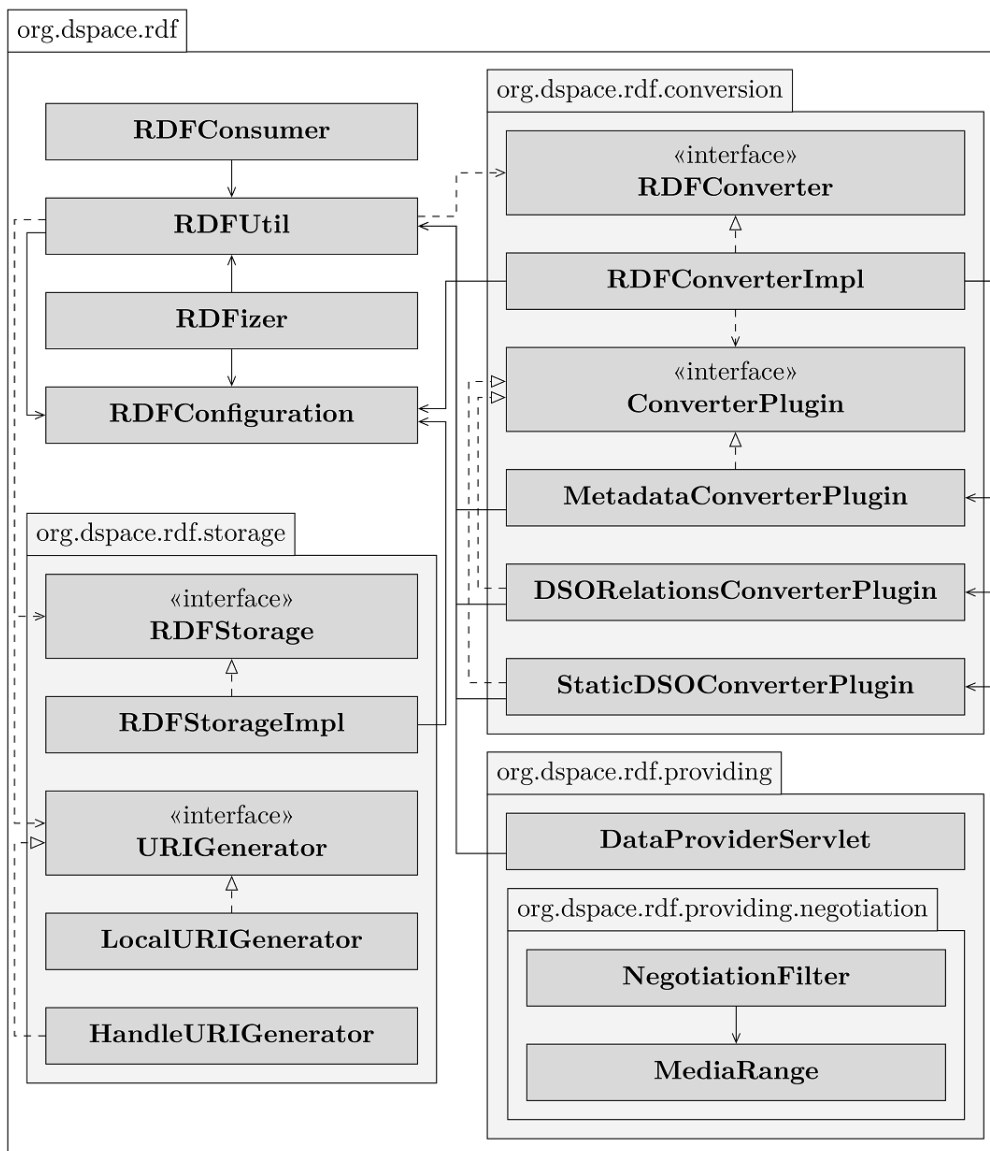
org.dspace.rdf

RDFConsumer

RDFUtil

RDFizer

RDFConfiguration

org.dspace.rdf.storage

«interface»
RDFStorage

RDFStorageImpl

«interface»
URIGenerator

LocalURIGenerator

HandleURIGenerator

org.dspace.rdf.conversion

«interface»
RDFConverter

RDFConverterImpl

«interface»
ConverterPlugin

MetadataConverterPlugin

DSORelationsConverterPlugin

StaticDSOConverterPlugin

org.dspace.rdf.providing

DataProviderServlet

org.dspace.rdf.providing.negotiation

NegotiationFilter

MediaRange